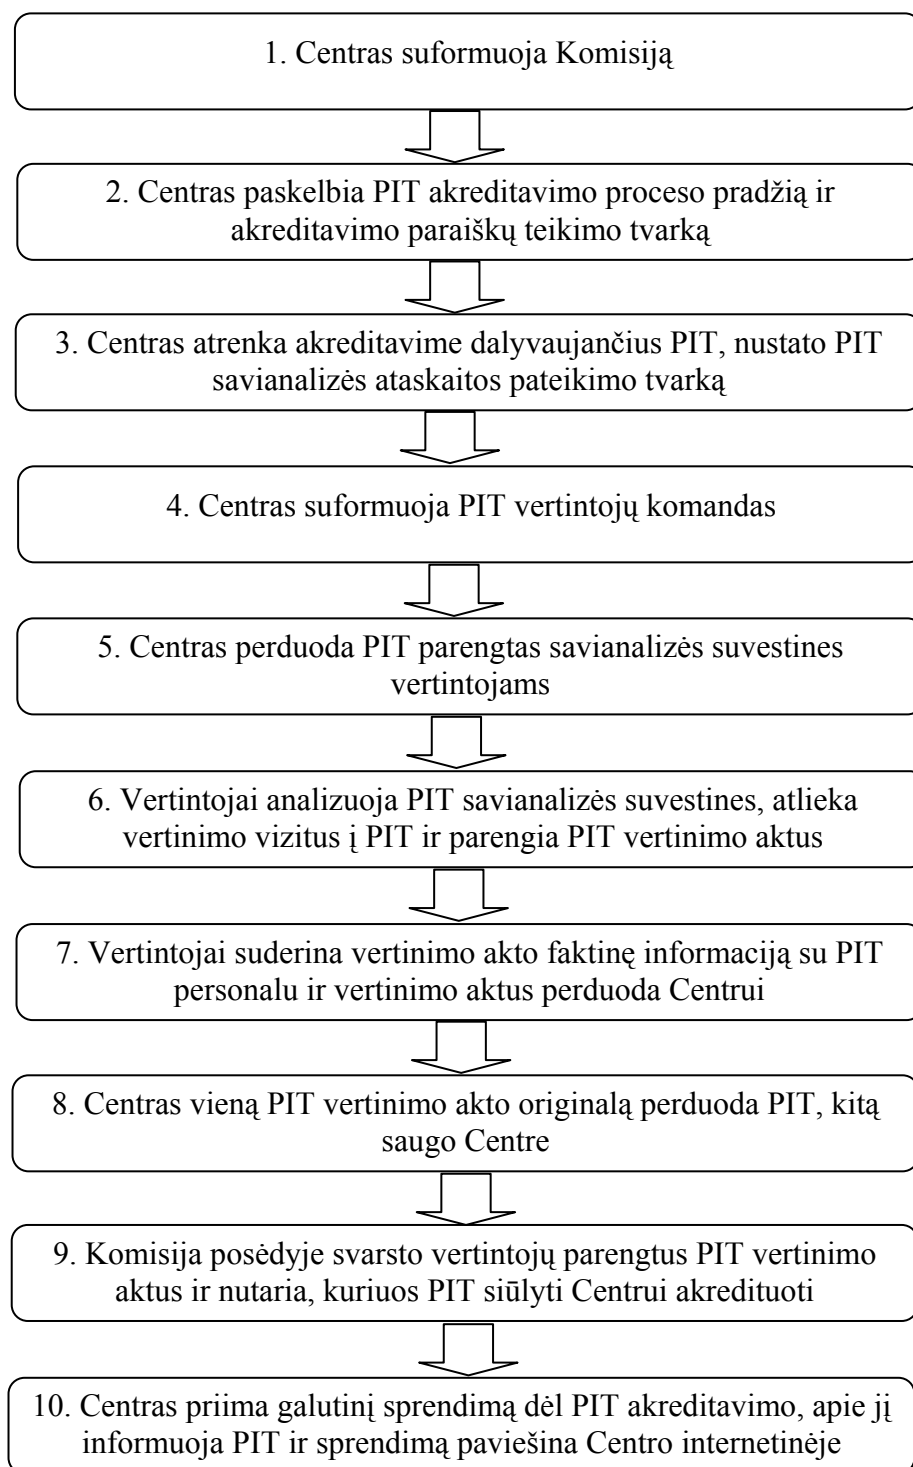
1. Centras suformuoja Komisiją

2. Centras paskelbia PIT akreditavimo proceso pradžią ir akreditavimo paraiškų teikimo tvarką

3. Centras atrenka akreditavime dalyvaujančius PIT, nustato PIT savianalizės ataskaitos pateikimo tvarką

4. Centras suformuoja PIT vertintojų komandas

5. Centras perduoda PIT parengtas savianalizės suvestines vertintojams

6. Vertintojai analizuoja PIT savianalizės suvestines, atlieka vertinimo vizitus į PIT ir parengia PIT vertinimo aktus

7. Vertintojai suderina vertinimo akto faktinę informaciją su PIT personalu ir vertinimo aktus perduoda Centrui

8. Centras vieną PIT vertinimo akto originalą perduoda PIT, kitą saugo Centre

9. Komisija posėdyje svarsto vertintojų parengtus PIT vertinimo aktus ir nutaria, kuriuos PIT siūlyti Centrui akredituoti

10. Centras priima galutinį sprendimą dėl PIT akreditavimo, apie jį informuoja PIT ir sprendimą paviešina Centro internetinėje